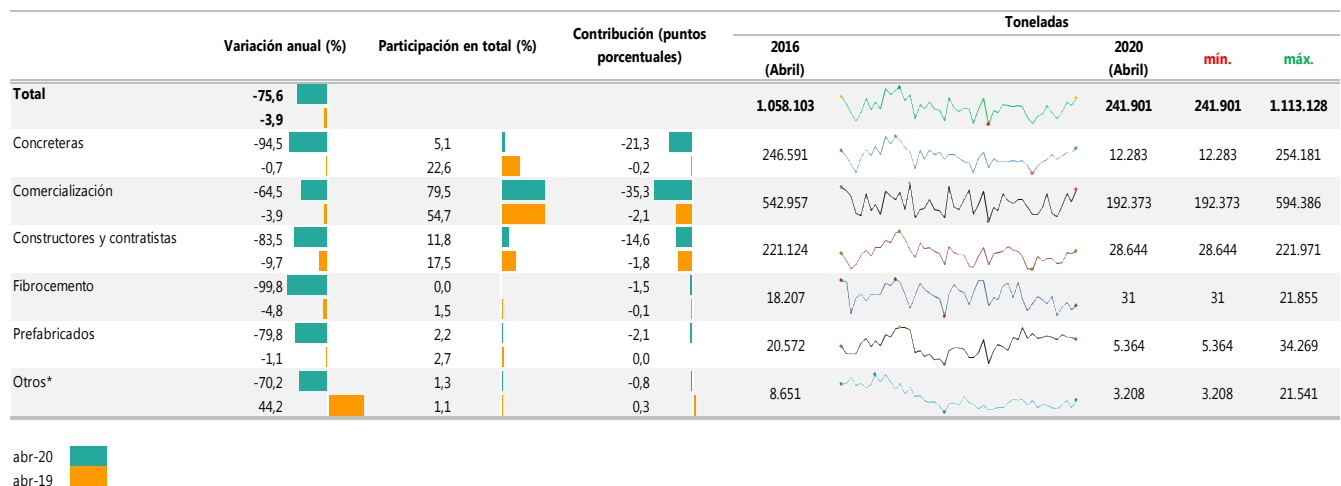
| | Variación anual (%) | Participación en total (%) | Contribución (puntos porcentuales) | Toneladas 2016 (Abril) | | 2020 (Abril) | mín. | máx. |
|---|---|---|---|---|---|---|---|---|
| Total | -75,6 | | | 1.058.103 | | 241.901 | 241.901 | 1.113.128 |
| | -3,9 | | | | | | | |
| Concreteras | -94,5 | 5,1 | -21,3 | 246.591 | | 12.283 | 12.283 | 254.181 |
| | -0,7 | 22,6 | -0,2 | | | | | |
| Comercialización | -64,5 | 79,5 | -35,3 | 542.957 | | 192.373 | 192.373 | 594.386 |
| | -3,9 | 54,7 | -2,1 | | | | | |
| Constructores y contratistas | -83,5 | 11,8 | -14,6 | 221.124 | | 28.644 | 28.644 | 221.971 |
| | -9,7 | 17,5 | -1,8 | | | | | |
| Fibrocemento | -99,8 | 0,0 | -1,5 | 18.207 | | 31 | 31 | 21.855 |
| | -4,8 | 1,5 | -0,1 | | | | | |
| Prefabricados | -79,8 | 2,2 | -2,1 | 20.572 | | 5.364 | 5.364 | 34.269 |
| | -1,1 | 2,7 | 0,0 | | | | | |
| Otros* | -70,2 | 1,3 | -0,8 | 8.651 | | 3.208 | 3.208 | 21.541 |
| | 44,2 | 1,1 | 0,3 | | | | | |

abr-20
abr-19